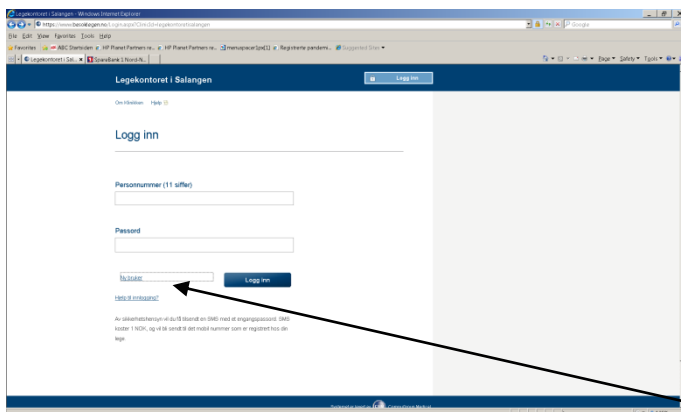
Legekontoret i Salangen - Windows Internet Explorer

https://www.bestillegen.no/Logmapps/Clinic.do/legekontoretisalangen

Google

File Edit View Favorites Tools Help

Favorites | ABC Startsiden | HP Planet Partners re... | HP Planet Partners re... | manuspecer1pst[1] | Registrerte pasienter... | Suggested Sites

Legekontoret i Sal... | SpareBank 1 Nord-N...

Page | Safety | Tools

Legekontoret i Salangen

Logg inn

Om klinikken Help

Logg inn

Personnummer (11 siffer)

Passord

Ny bruker

Logg inn

Hjelp til innlogging?

Av sikkerhetshensyn vil du få tilsendt en SMS med et engangspassord. SMS koster 1 NOK, og vil bli sendt til det mobil nummer som er registrert hos din lege

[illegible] CompuGroup Medical